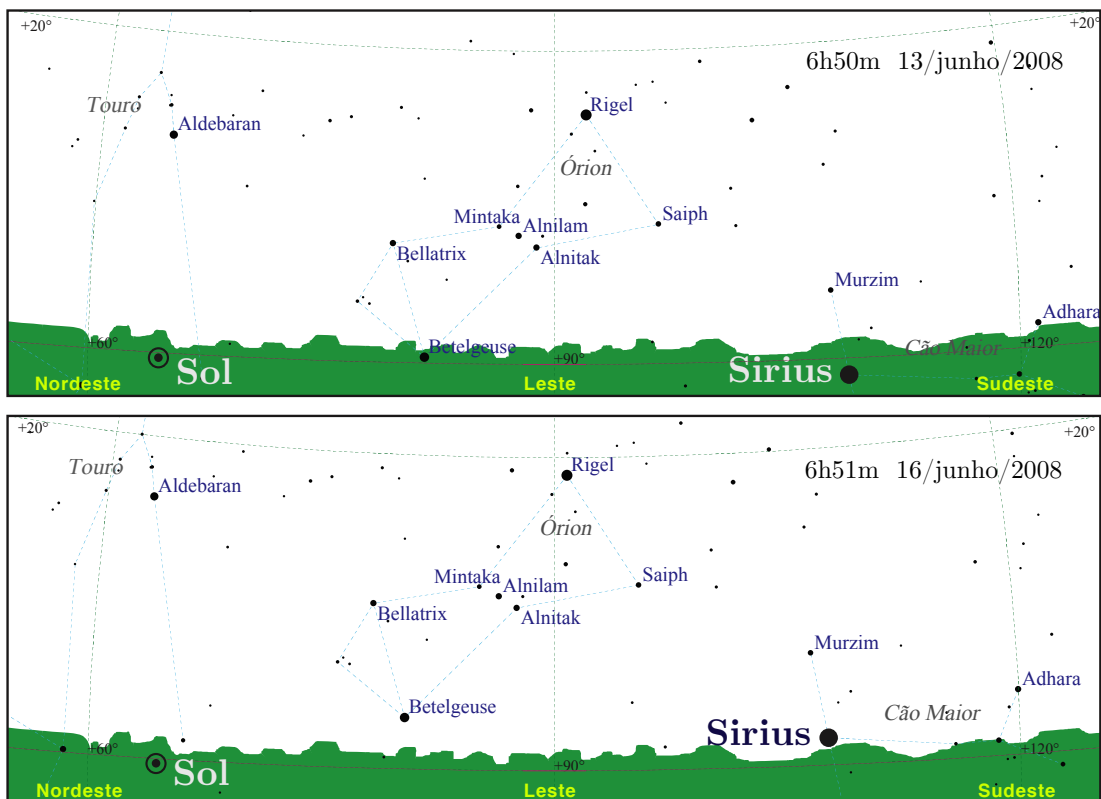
+20°
+20°
6h50m 13/junho/2008
Touro
Aldebaran
Rigel
Órion
Mintaka
Alnilam
Saiph
Bellatrix
Alnitak
Murzim
Adhara
+60°
Betelgeuse
Cão Maior
+120°
+90°
Sol
Sirius
Nordeste
Leste
Sudeste

+20°
+20°
Touro
Aldebaran
Rigel
6h51m 16/junho/2008
Órion
Mintaka
Alnilam
Saiph
Bellatrix
Alnitak
Murzim
Adhara
Betelgeuse
Cão Maior
Sirius
+60°
+120°
Sol
+90°
Nordeste
Leste
Sudeste